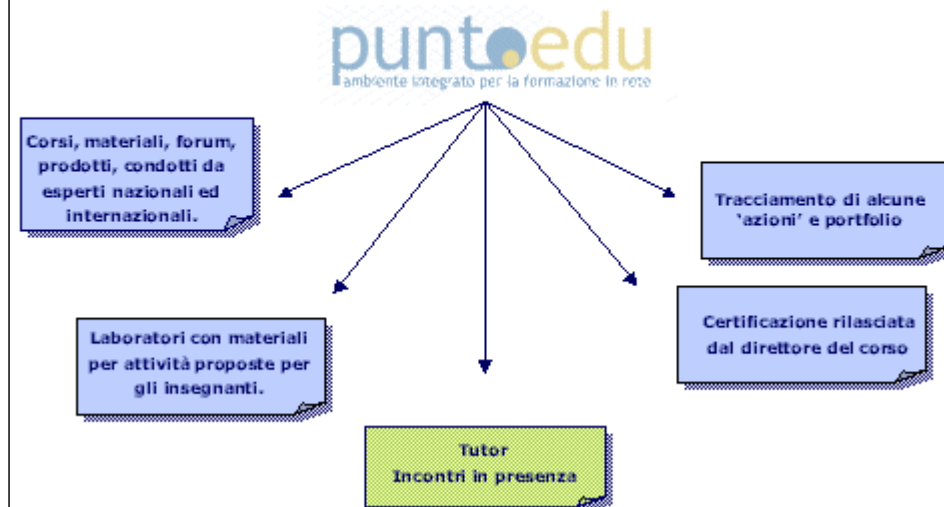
punto.edu
ambiente integrato per la formazione in rete

Corsi, materiali, forum, prodotti, condotti da esperti nazionali ed internazionali.

Tracciamento di alcune 'azioni' e portfolio

Laboratori con materiali per attività proposte per gli insegnanti.

Certificazione rilasciata dal direttore del corso

Tutor
Incontri in presenza